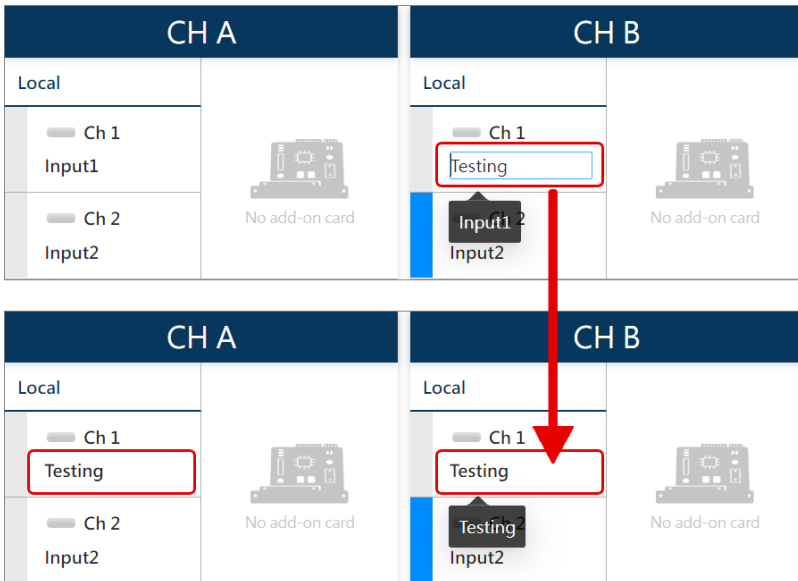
CH A

Local

Ch 1
Input1

Ch 2
Input2

No add-on card

CH B

Local

Ch 1
Testing

Input1
Ch 2
Input2

No add-on card

CH A

Local

Ch 1
Testing

Ch 2
Input2

No add-on card

CH B

Local

Ch 1
Testing

Testing
Ch 2
Input2

No add-on card